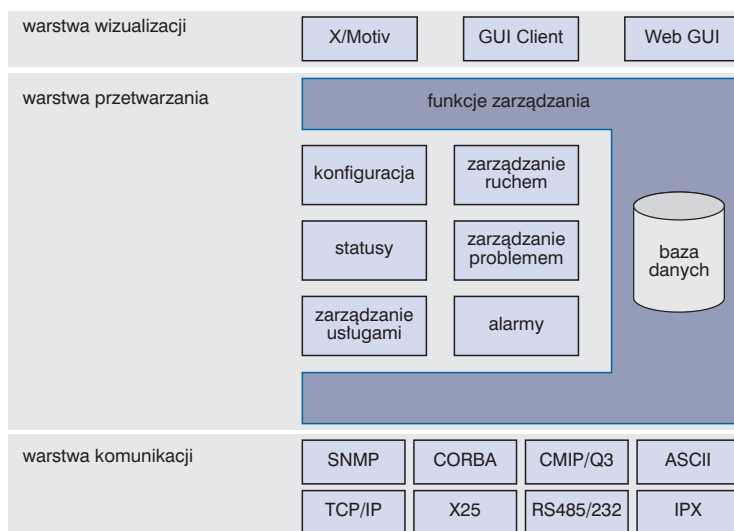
warstwa wizualizacji

X/Motiv

GUI Client

Web GUI

warstwa przetwarzania

funkcje zarządzania

konfiguracja

zarządzanie ruchem

statusy

zarządzanie problemem

zarządzanie usługami

alarmy

baza danych

warstwa komunikacji

| SNMP | CORBA | CMIP/Q3 | ASCII |
|---|---|---|---|
| TCP/IP | X25 | RS485/232 | IPX |